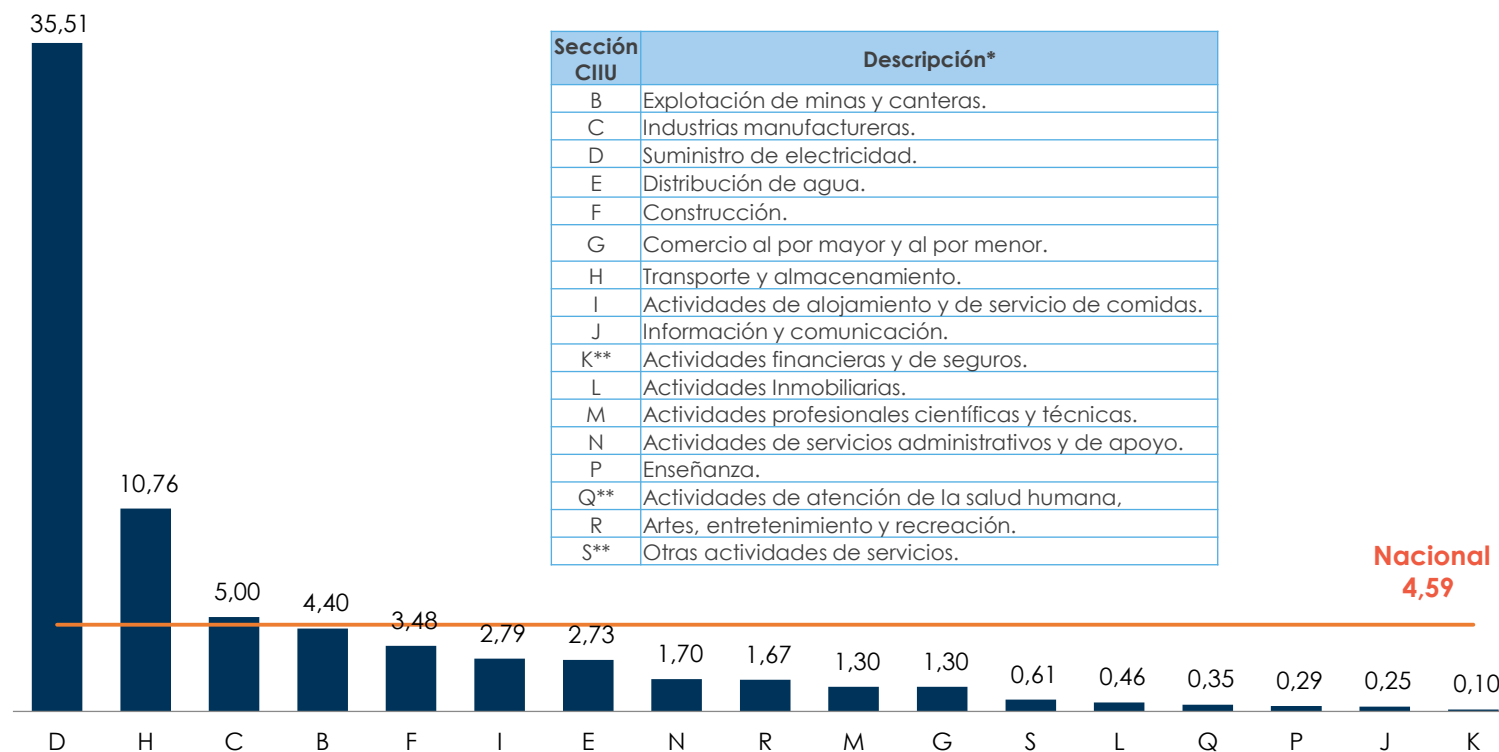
35,51

10,76

5,00

4,40

3,48

2,79

2,73

1,70

1,67

1,30

1,30

0,61

0,46

0,35

0,29

0,25

0,10

D H C B F I E N R M G S L Q P J K

| Sección CIIU | Descripción* |
|---|---|
| B | Explotación de minas y canteras. |
| C | Industrias manufactureras. |
| D | Suministro de electricidad. |
| E | Distribución de agua. |
| F | Construcción. |
| G | Comercio al por mayor y al por menor. |
| H | Transporte y almacenamiento. |
| I | Actividades de alojamiento y de servicio de comidas. |
| J | Información y comunicación. |
| K** | Actividades financieras y de seguros. |
| L | Actividades Inmobiliarias. |
| M | Actividades profesionales científicas y técnicas. |
| N | Actividades de servicios administrativos y de apoyo. |
| P | Enseñanza. |
| Q** | Actividades de atención de la salud humana, |
| R | Artes, entretenimiento y recreación. |
| S** | Otras actividades de servicios. |

Nacional
4,59